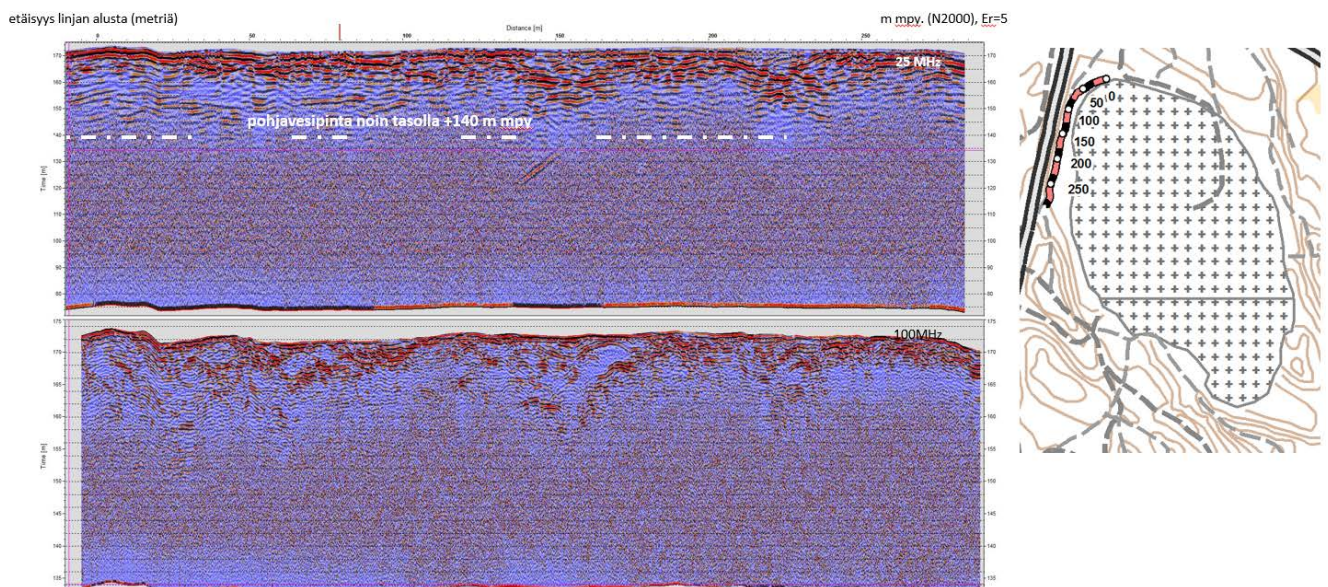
etäisyys linjan alusta (metriä)

m mpy. (N2000), Er=5

Distance [m]

0 50 100 150 200 250

170 160 150 140 130 120 110 100 90 80

Time [m]

25 MHz

pohjavesipinta noin tasolla +140 m mpy

100MHz

175 170 165 160 155 150 145 140 135

Time [m]

0
50
100
150
200
250